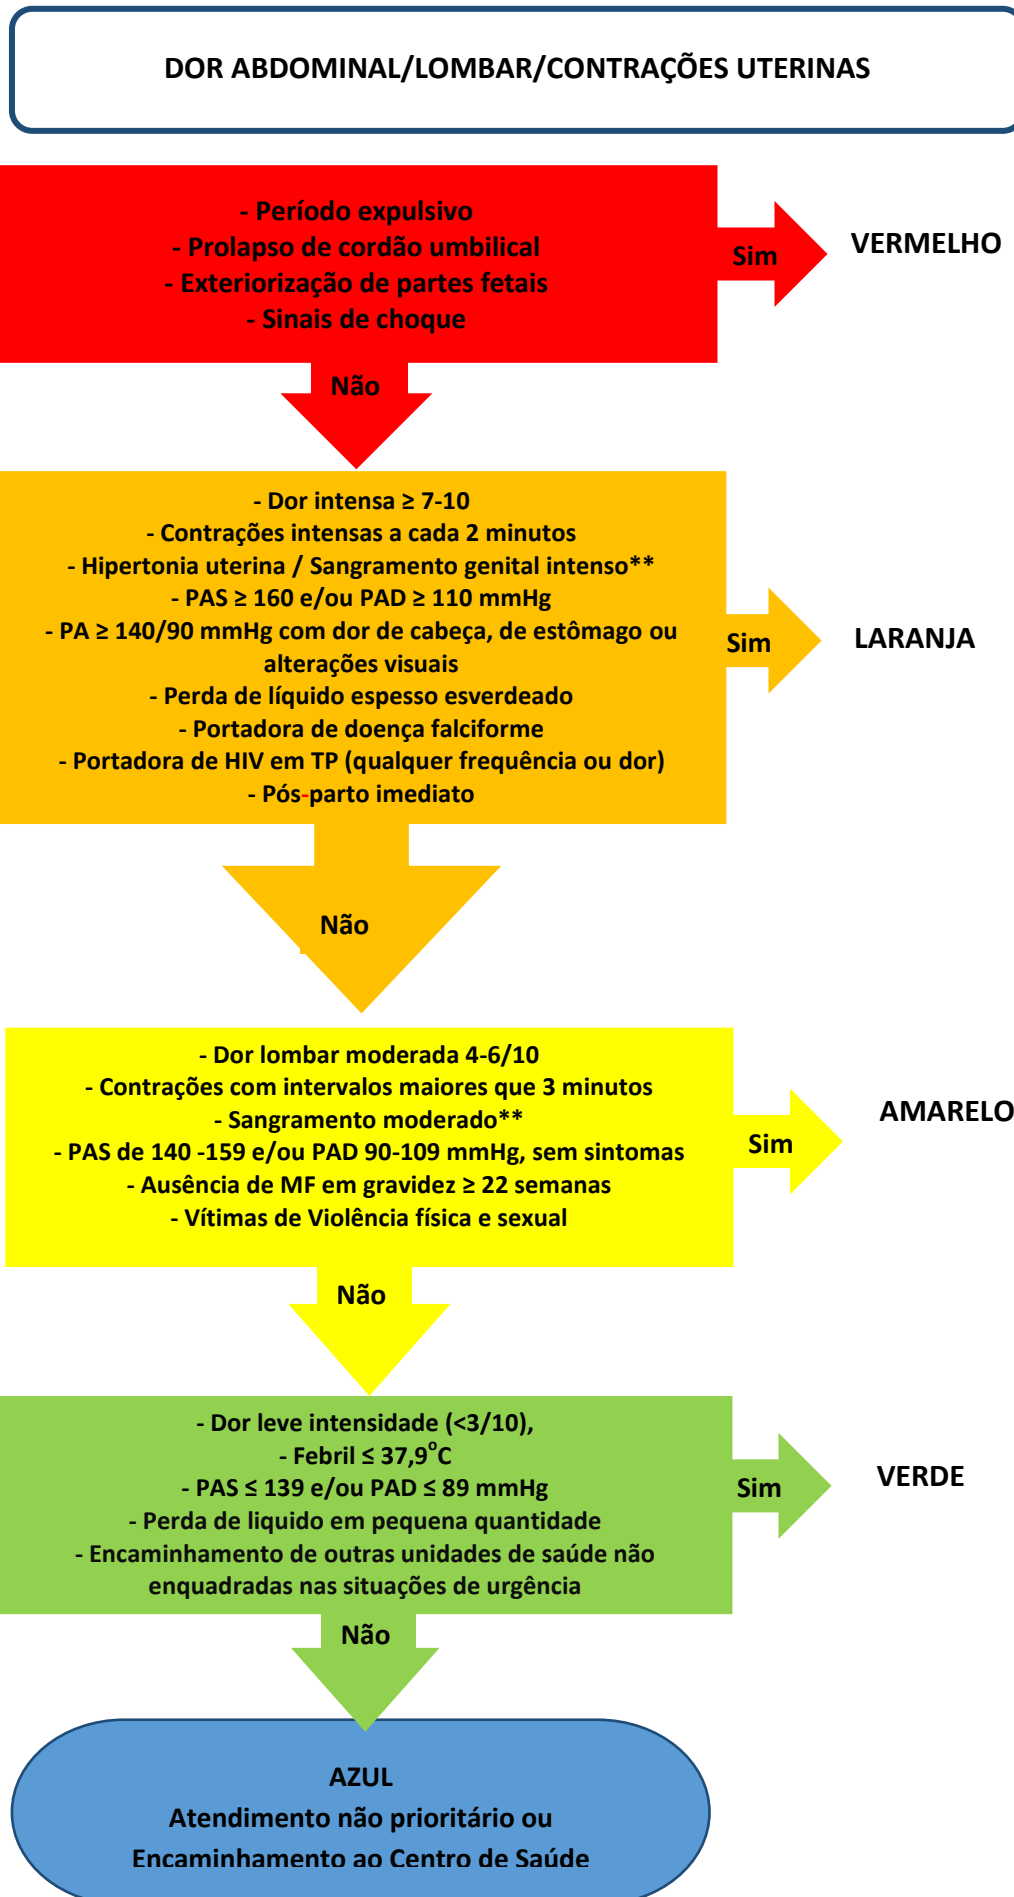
DOR ABDOMINAL/LOMBAR/CONTRAÇÕES UTERINAS

- Período expulsivo
- Prolapso de cordão umbilical
- Exteriorização de partes fetais
- Sinais de choque

Sim

VERMELHO

Não

- Dor intensa ≥ 7-10
- Contrações intensas a cada 2 minutos
- Hipertonia uterina / Sangramento genital intenso**
- PAS ≥ 160 e/ou PAD ≥ 110 mmHg
- PA ≥ 140/90 mmHg com dor de cabeça, de estômago ou alterações visuais
- Perda de líquido espesso esverdeado
- Portadora de doença falciforme
- Portadora de HIV em TP (qualquer frequência ou dor)
- Pós-parto imediato

Sim

LARANJA

Não

- Dor lombar moderada 4-6/10
- Contrações com intervalos maiores que 3 minutos
- Sangramento moderado**
- PAS de 140 -159 e/ou PAD 90-109 mmHg, sem sintomas
- Ausência de MF em gravidez ≥ 22 semanas
- Vítimas de Violência física e sexual

Sim

AMARELO

Não

- Dor leve intensidade (<3/10),
- Febril ≤ 37,9$^{o}$C
- PAS ≤ 139 e/ou PAD ≤ 89 mmHg
- Perda de liquido em pequena quantidade
- Encaminhamento de outras unidades de saúde não enquadradas nas situações de urgência

Sim

VERDE

Não

AZUL
Atendimento não prioritário ou
Encaminhamento ao Centro de Saúde